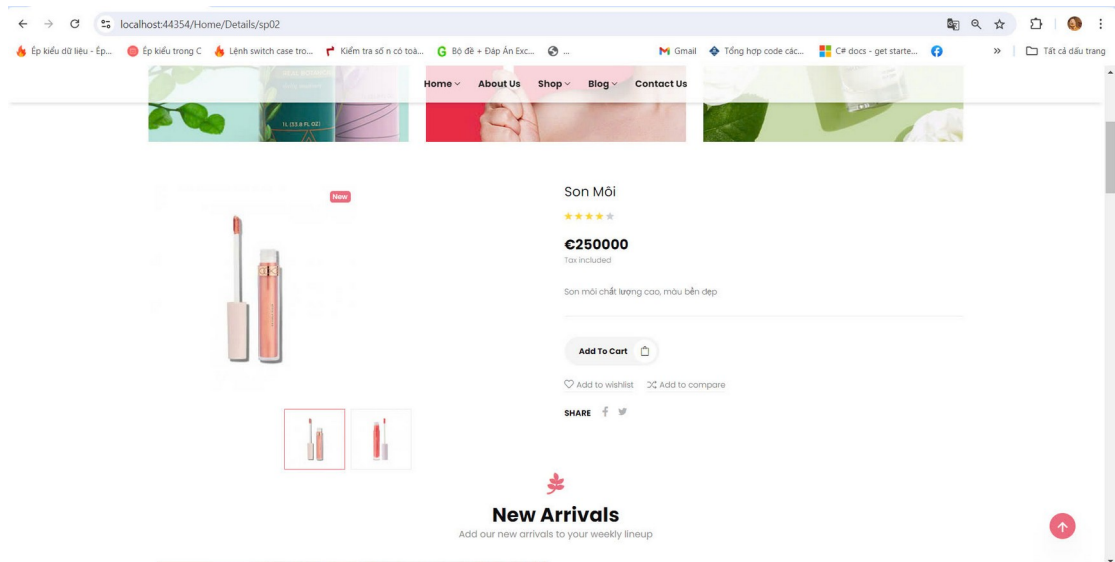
localhost:44354/Home/Details/sp02

Ép kiểu dữ liệu - Ép... Ép kiểu trong C Lệnh switch case tro... Kiểm tra số n có toà... Bộ đề + Đáp Án Exc... ... Gmail Tổng hợp code các... C# docs - get starte... » Tất cả dấu trang

Home About Us Shop Blog Contact Us

New

Son Môi

€250000

Tax included

Son môi chất lượng cao, màu bền đẹp

Add To Cart

Add to wishlist Add to compare

SHARE

New Arrivals

Add our new arrivals to your weekly lineup